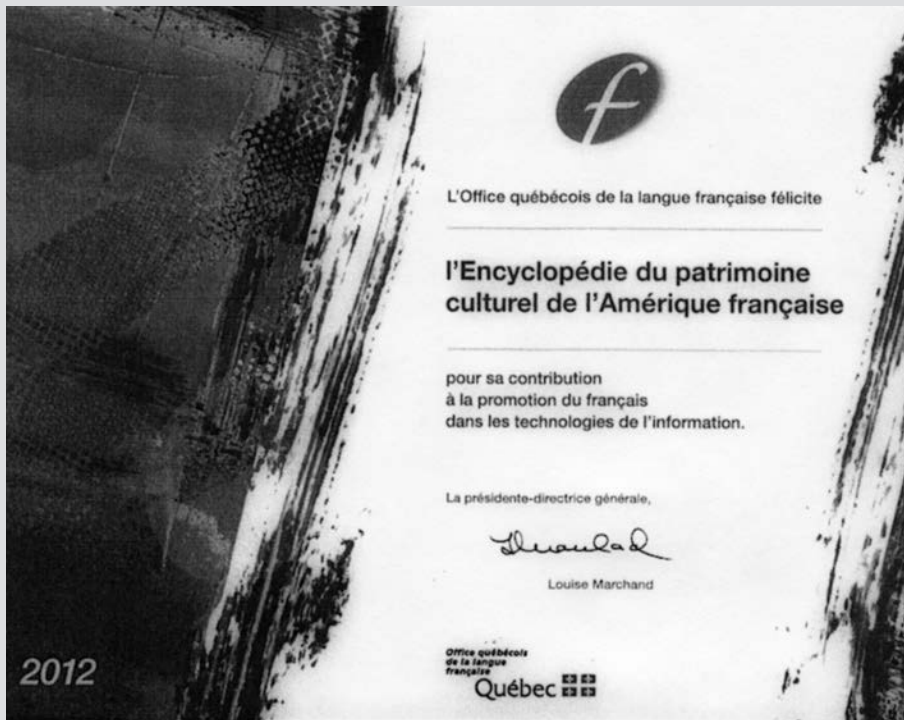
f

L'Office québécois de la langue française félicite

l'Encyclopédie du patrimoine culturel de l'Amérique française

pour sa contribution à la promotion du français dans les technologies de l'information.

La présidente-directrice générale,

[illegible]

Louise Marchand

Office québécois de la langue française
Québec

2012